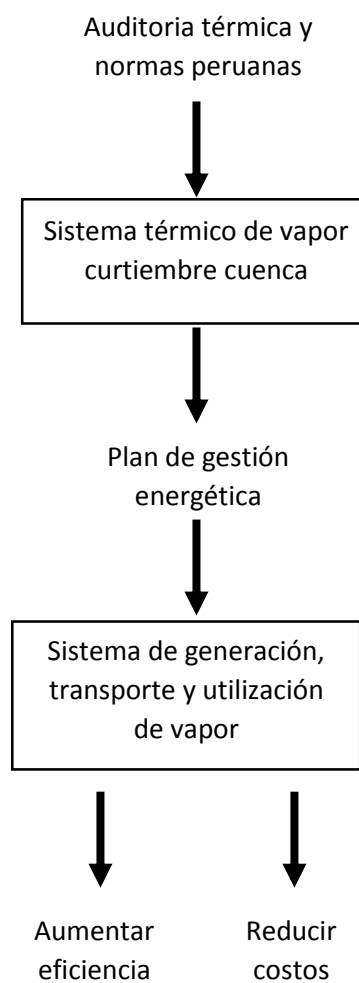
Auditoria térmica y normas peruanas

Sistema térmico de vapor curtiembre cuenca

Plan de gestión energética

Sistema de generación, transporte y utilización de vapor

Aumentar eficiencia

Reducir costos